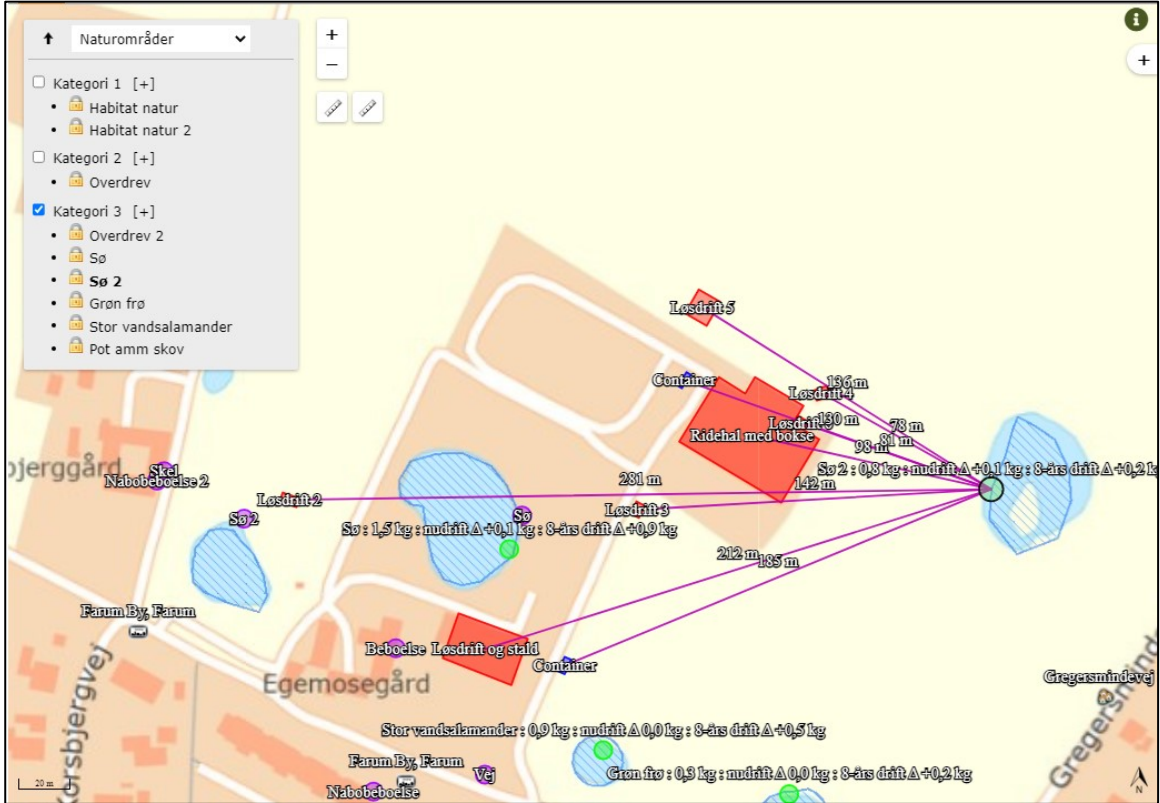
Naturområder

Kategori 1 [+]
- Habitat natur
- Habitat natur 2

Kategori 2 [+]
- Overdrev

Kategori 3 [+]
- Overdrev 2
- Sø
- **Sø 2**
- Grøn frø
- Stor vandsalamander
- Pot amm skov

+
−

Løsdrift 5
Container
136 m
Løsdrift 4
Løsdrift
130 m
78 m
98 m
81 m
Ridehal med bokse
Sø 2 : 0,8 kg : nudrift Δ +0,1 kg : 8-års drift Δ +0,2 kg
281 m
142 m
bjerggård
Skel
Nabobeboelse 2
Løsdrift 2
Sø
Løsdrift 3
Sø 2
Sø : 1,5 kg : nudrift Δ +0,1 kg : 8-års drift Δ +0,9 kg
212 m
185 m
Farum By, Farum
Beboelse
Løsdrift og stald
Container
Egemosegård
Gregersmindevej
Kirsbjergvej
Stor vandsalamander : 0,9 kg : nudrift Δ 0,0 kg : 8-års drift Δ +0,5 kg
Farum By, Farum
Vej
Grøn frø : 0,3 kg : nudrift Δ 0,0 kg : 8-års drift Δ +0,2 kg
Nabobeboelse
Gregers
20 m
N